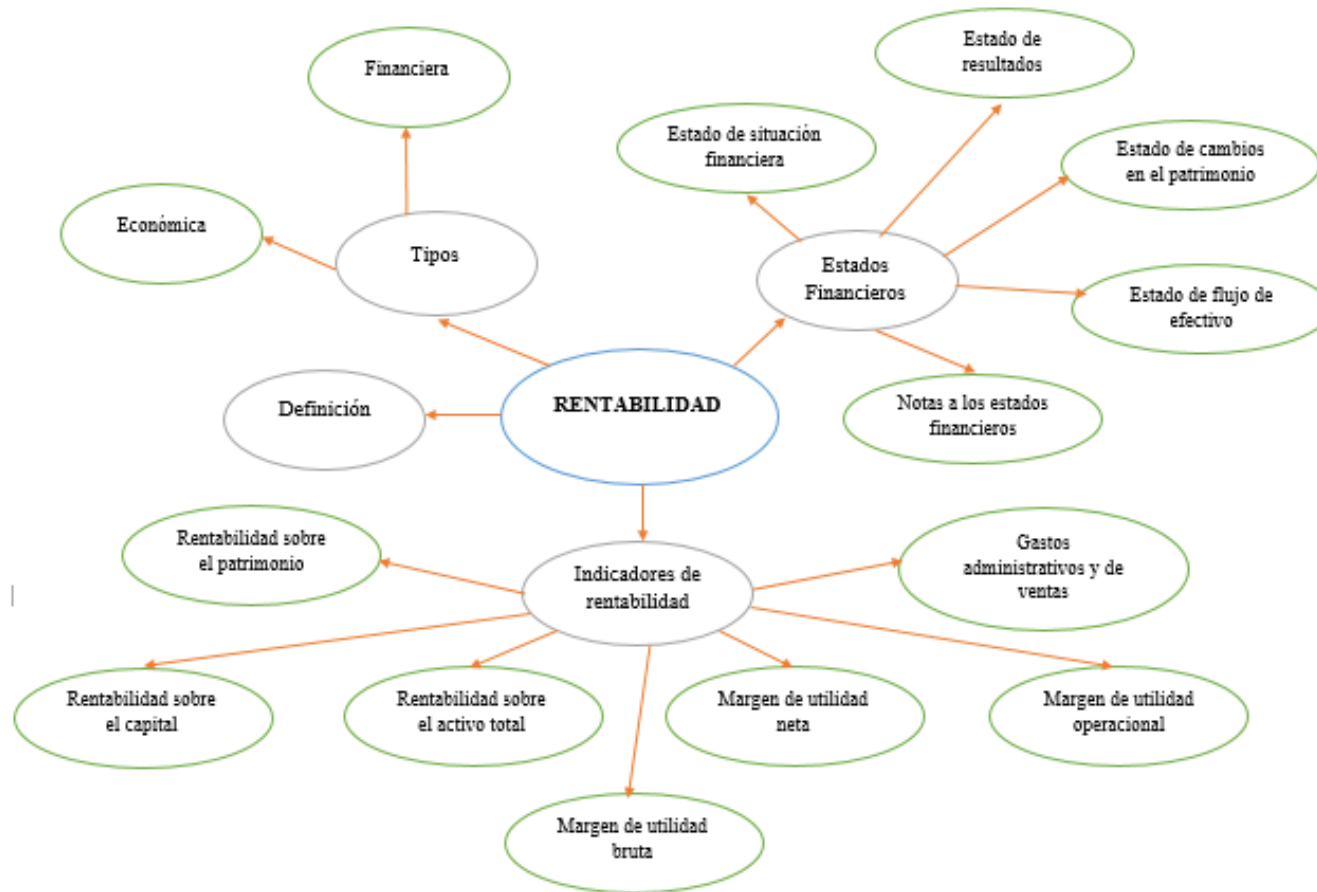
Financiera

Estado de resultados

Estado de situación financiera

Estado de cambios en el patrimonio

Económica

Tipos

Estados Financieros

Estado de flujo de efectivo

Definición

RENTABILIDAD

Notas a los estados financieros

Rentabilidad sobre el patrimonio

Gastos administrativos y de ventas

Indicadores de rentabilidad

Rentabilidad sobre el capital

Rentabilidad sobre el activo total

Margen de utilidad neta

Margen de utilidad operacional

Margen de utilidad bruta